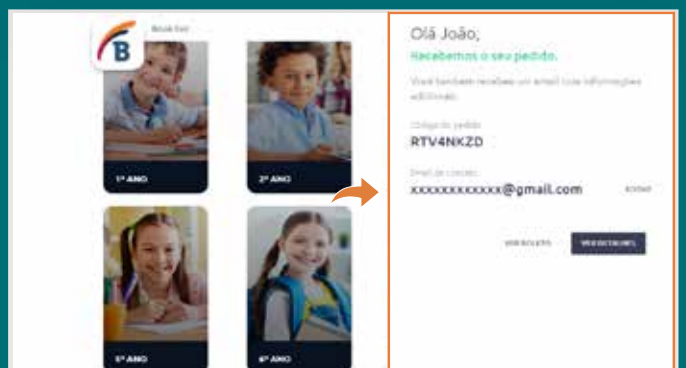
B

Book list

1º ANO

2º ANO

5º ANO

6º ANO

Olá João,

Recebemos o seu pedido.

Você também receberá um email com informações adicionais.

Código do pedido

RTV4NKZD

Email de contato

xxxxxxxxxxxx@gmail.com

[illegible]

VER BOLETO

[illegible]